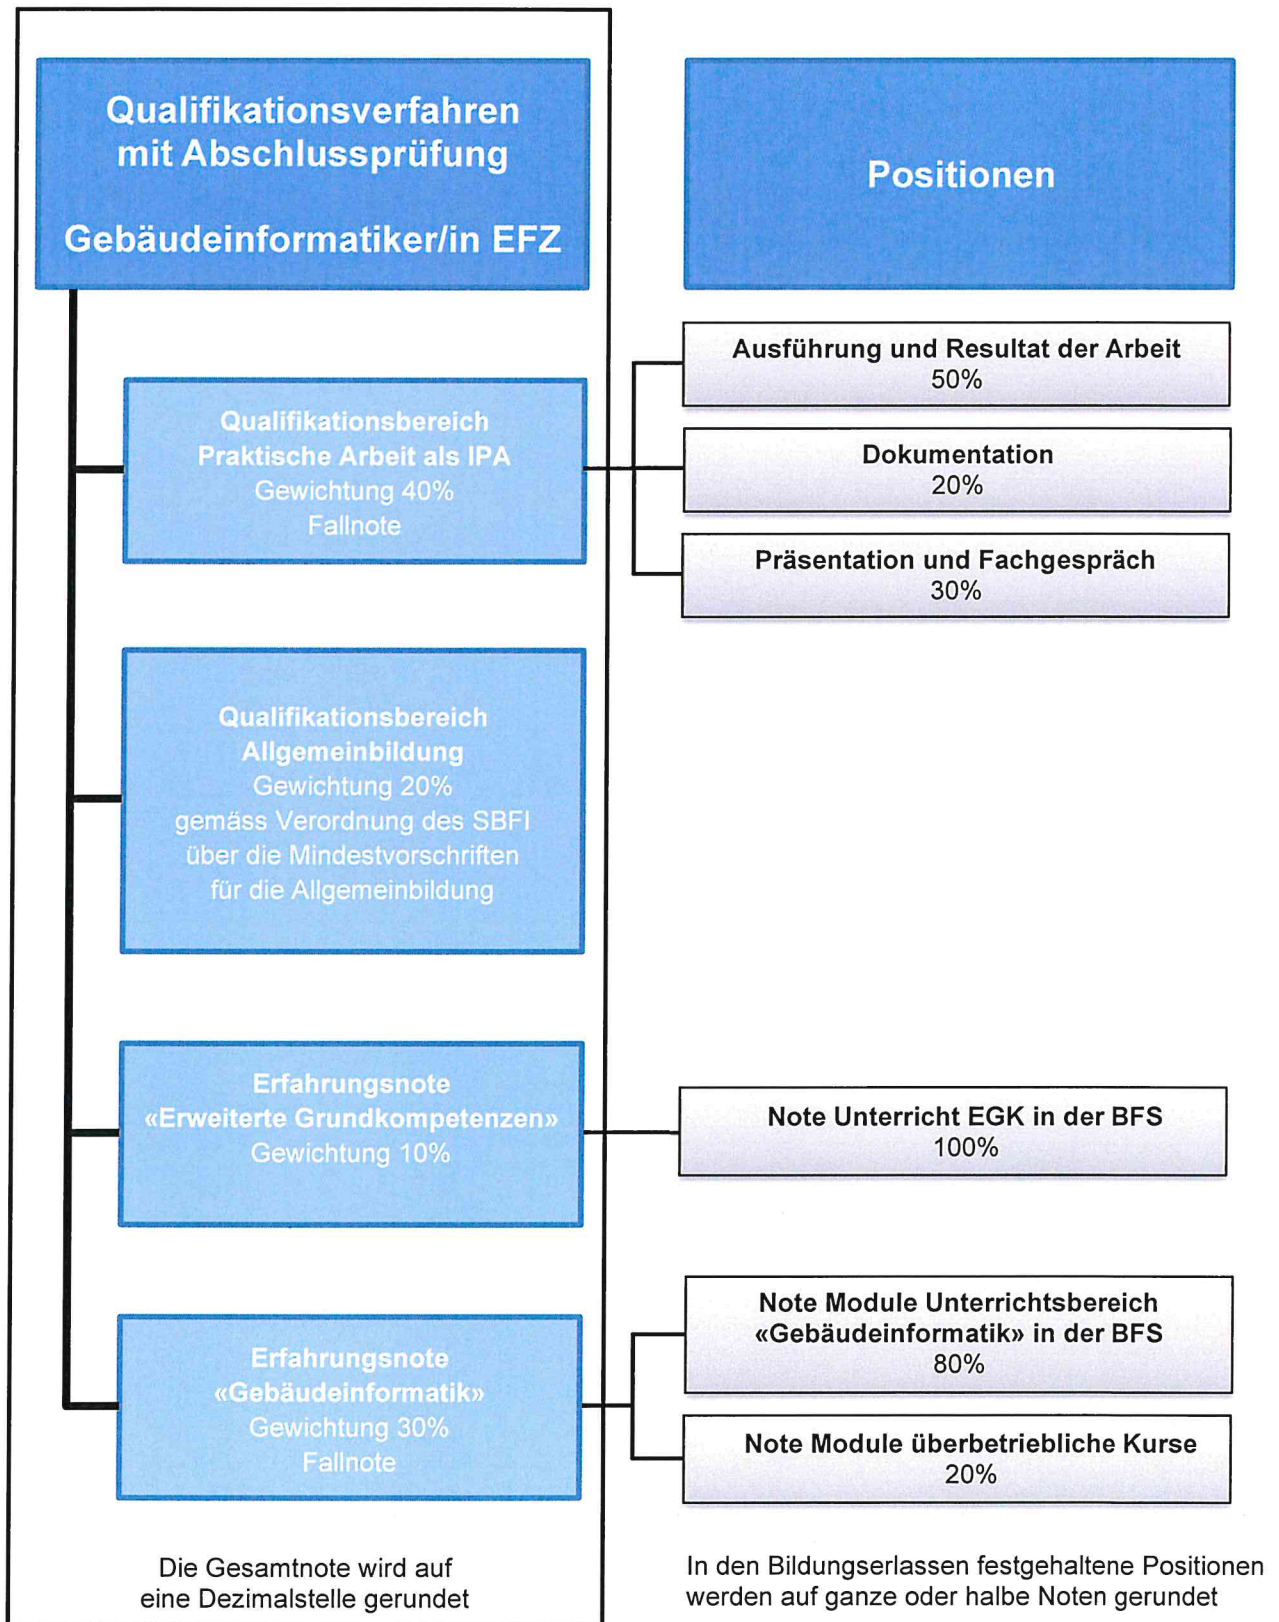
Qualifikationsverfahren mit Abschlussprüfung

Gebäudeinformatiker/in EFZ

Positionen

Qualifikationsbereich
Praktische Arbeit als IPA
Gewichtung 40%
Fallnote

Ausführung und Resultat der Arbeit
50%

Dokumentation
20%

Präsentation und Fachgespräch
30%

Qualifikationsbereich
Allgemeinbildung
Gewichtung 20%
gemäss Verordnung des SBFI über die Mindestvorschriften für die Allgemeinbildung

Erfahrungsnote
«Erweiterte Grundkompetenzen»
Gewichtung 10%

Note Unterricht EGK in der BFS
100%

Erfahrungsnote
«Gebäudeinformatik»
Gewichtung 30%
Fallnote

Note Module Unterrichtsbereich «Gebäudeinformatik» in der BFS
80%

Note Module überbetriebliche Kurse
20%

Die Gesamtnote wird auf eine Dezimalstelle gerundet

In den Bildungserlassen festgehaltene Positionen werden auf ganze oder halbe Noten gerundet